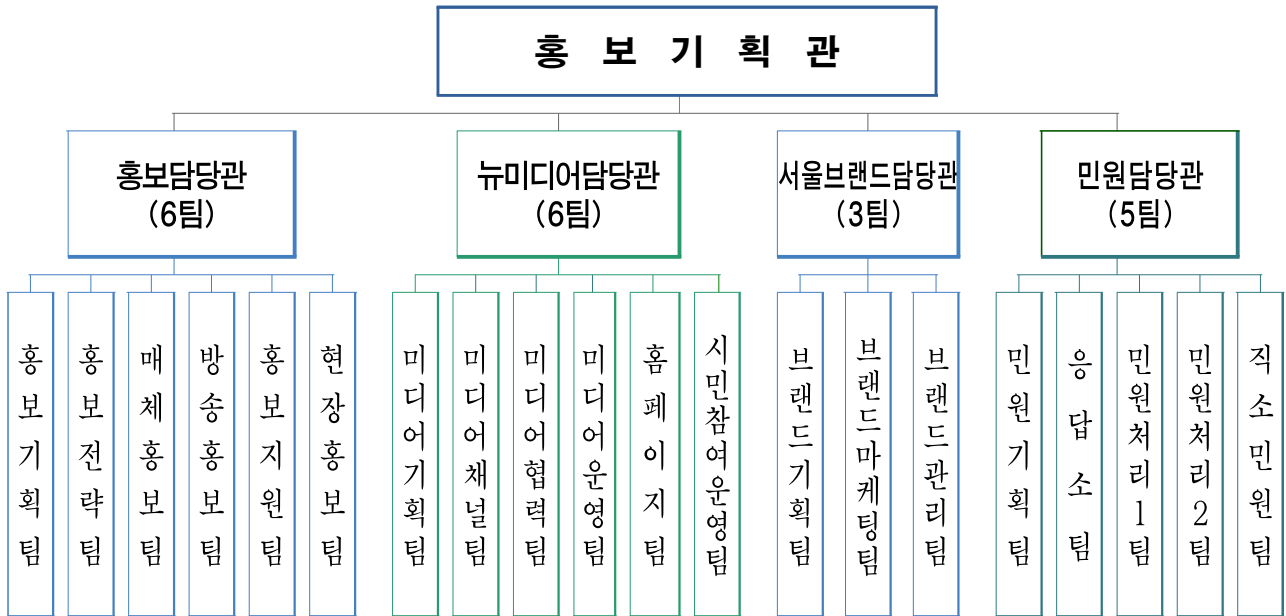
홍 보 기 획 관

홍보담당관 (6팀)

홍보기획팀

홍보전략팀

매체홍보팀

방송홍보팀

홍보지원팀

현장홍보팀

뉴미디어담당관 (6팀)

미디어기획팀

미디어채널팀

미디어협력팀

미디어운영팀

홈페이지팀

시민참여운영팀

서울브랜드담당관 (3팀)

브랜드기획팀

브랜드마케팅팀

브랜드관리팀

민원담당관 (5팀)

민원기획팀

응답소팀

민원처리1팀

민원처리2팀

직소민원팀